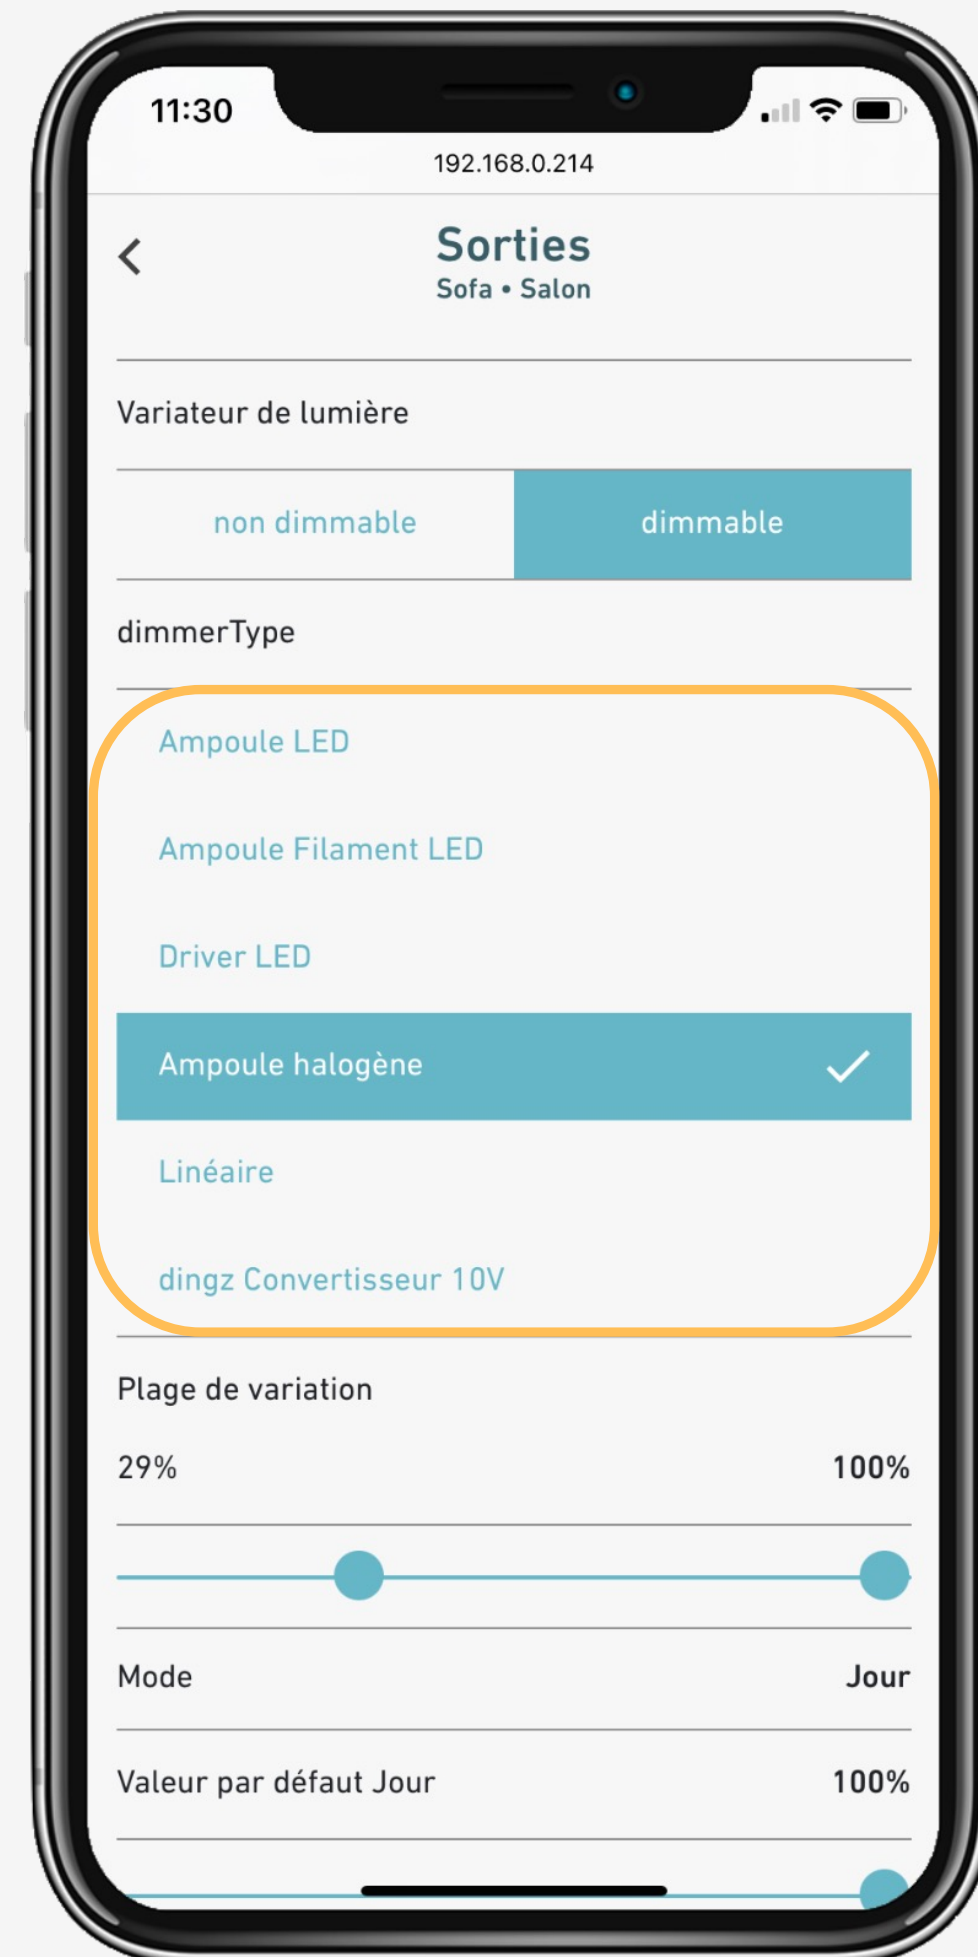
11:30

192.168.0.214

<

Sorties
Sofa • Salon

Variateur de lumière

non dimmable | dimmable

dimmerType

Ampoule LED

Ampoule Filament LED

Driver LED

Ampoule halogène

Linéaire

dingz Convertisseur 10V

Plage de variation

29%

100%

Mode

Jour

Valeur par défaut Jour

100%